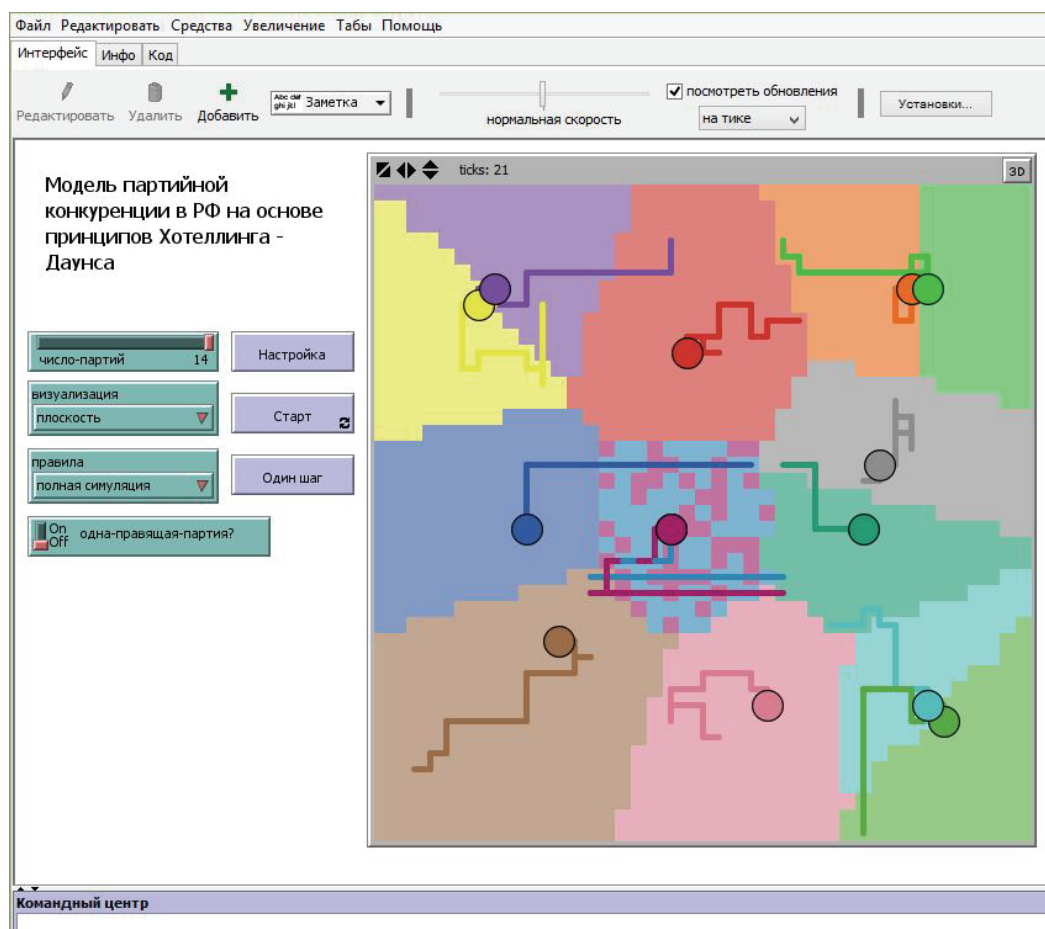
Файл Редактировать Средства Увеличение Табы Помощь

Интерфейс Инфо Код

Редактировать Удалить Добавить

Abc def ghi jkl Заметка

нормальная скорость

посмотреть обновления

на тике

Установки...

ticks: 21

3D

Модель партийной конкуренции в РФ на основе принципов Хотеллинга - Даунса

число-партий 14

Настройка

визуализация

плоскость

Старт

правила

полная симуляция

Один шаг

On Off одна-правящая-партия?

Командный центр